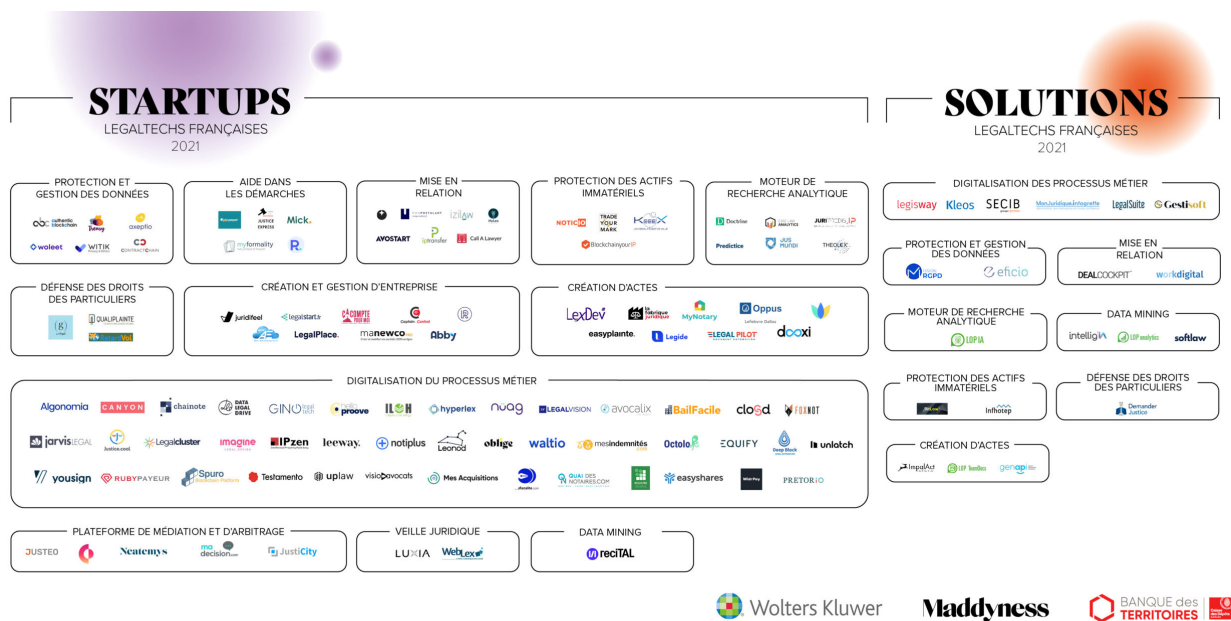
STARTUPS
LEGALTECHS FRANÇAISES
2021

SOLUTIONS
LEGALTECHS FRANÇAISES
2021

PROTECTION ET GESTION DES DONNÉES
authentic blockchain
Ttimey
axeptio
woleet
WITIK
CONTRACTCHAIN

AIDE DANS LES DÉMARCHES
JUSTICE EXPRESS
Mick.
myformality
R.

MISE EN RELATION
izilaw
AVOSTART
Transfer
Call A Lawyer

PROTECTION DES ACTIFS IMMATÉRIELS
NOTICIO
TRADE YOUR MARK
KeeeX
BlockchainyourIP

MOTEUR DE RECHERCHE ANALYTIQUE
Doctrine
CASE LAW ANALYTICS
JURITEDIA
Predictice
JUS MUNDI
THEOLEX

DÉFENSE DES DROITS DES PARTICULIERS
QUALIPLAINTE

CRÉATION ET GESTION D'ENTREPRISE
juridifeel
legalstart
CACOMPTE POUR MOI
Captain Contrat
LegalPlace.
manewco
Abby

CRÉATION D'ACTES
LexDev
la fabrique juridique
MyNotary
Oppus
easyplainte.
Legide
LEGAL PILOT
dooxi

DIGITALISATION DU PROCESSUS MÉTIER
Algonomia
CANYON
chainote
DATA LEGAL DRIVE
GINO
hello proove
ILOH
hyperlex
nuag
LEGALVISION
avocalix
BailFacile
clocd
FOXNOT
jarvis LEGAL
Justice.cool
Legalcluster
imagine
IPzen
leeway.
notiplus
Leonod
oblige
waltio
mesindemnités
Octolo
EQUIFY
Deep Block
unlatch
yousign
RUBYPAYEUR
Spuro
Testamento
uplaw
visioavocats
Mes Acquisitions
QUAI DES NOTAIRES.COM
easyshares
PRETORIO

PLATEFORME DE MÉDIATION ET D'ARBITRAGE
JUSTEO
Neatemys
medecision
JustiCity

VEILLE JURIDIQUE
LUXIA
WebLexe

DATA MINING
reciTAL

DIGITALISATION DES PROCESSUS MÉTIER
legisway
Kleos
SECIB
MonJuridique.infogreffe
LegalSuite
Gestisoft

PROTECTION ET GESTION DES DONNÉES
RGPD
eficio

MISE EN RELATION
DEALCOCKPIT
workdigital

MOTEUR DE RECHERCHE ANALYTIQUE
LOPIA

DATA MINING
intelligIA
LOP analytics
softlaw

PROTECTION DES ACTIFS IMMATÉRIELS
Infhotep

DÉFENSE DES DROITS DES PARTICULIERS
Demander Justice

CRÉATION D'ACTES
ImpalAct
LOP Toolbox
genapi

Wolters Kluwer
Maddyness
BANQUE des TERRITOIRES